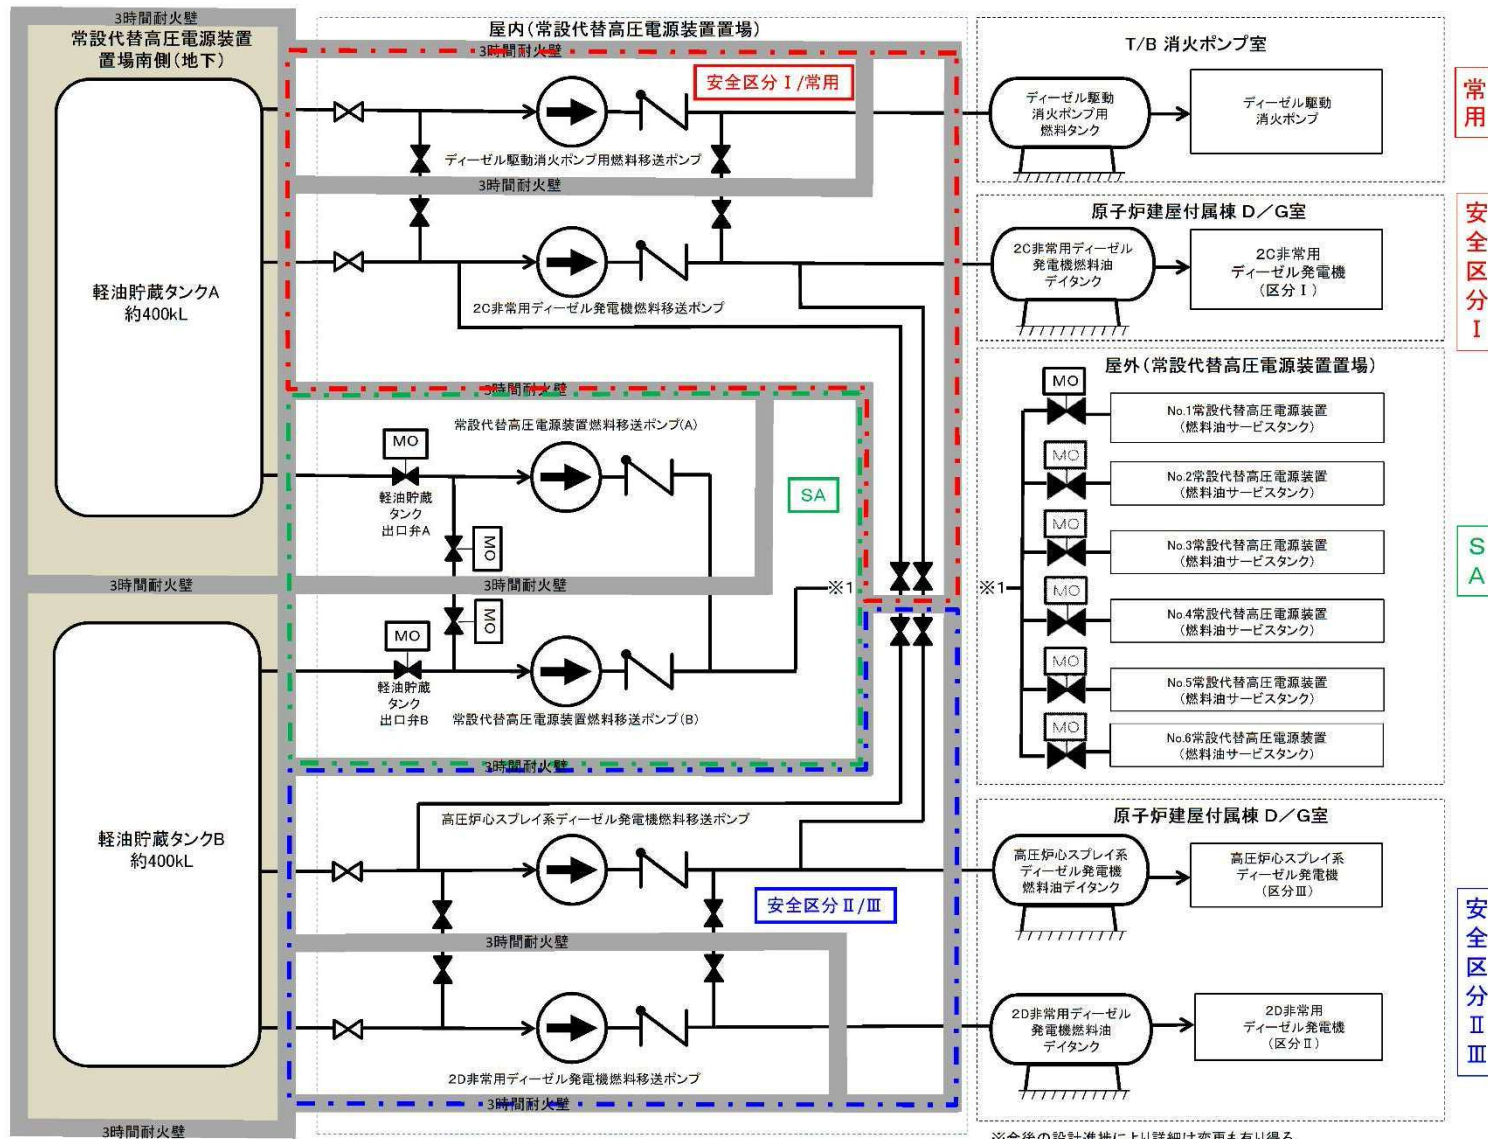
3時間耐火壁
常設代替高圧電源装置置場南側(地下)

軽油貯蔵タンクA
約400kL

3時間耐火壁

軽油貯蔵タンクB
約400kL

3時間耐火壁

屋内(常設代替高圧電源装置置場)

3時間耐火壁
安全区分Ⅰ/常用
ディーゼル駆動消火ポンプ用燃料移送ポンプ
3時間耐火壁
2C非常用ディーゼル発電機燃料移送ポンプ
3時間耐火壁
常設代替高圧電源装置燃料移送ポンプ(A)
MO
軽油貯蔵タンク出口弁A
MO
SA
3時間耐火壁
※1
MO
MO
軽油貯蔵タンク出口弁B
常設代替高圧電源装置燃料移送ポンプ(B)
3時間耐火壁
高圧炉心スプレイ系ディーゼル発電機燃料移送ポンプ
安全区分Ⅱ/Ⅲ
3時間耐火壁
2D非常用ディーゼル発電機燃料移送ポンプ
3時間耐火壁

T/B 消火ポンプ室
ディーゼル駆動消火ポンプ用燃料タンク
ディーゼル駆動消火ポンプ

常用

原子炉建屋付属棟 D/G室
2C非常用ディーゼル発電機燃料油デイタンク
2C非常用ディーゼル発電機(区分Ⅰ)

安全区分Ⅰ

屋外(常設代替高圧電源装置置場)
※1
MO
No.1常設代替高圧電源装置(燃料油サービスタンク)
MO
No.2常設代替高圧電源装置(燃料油サービスタンク)
MO
No.3常設代替高圧電源装置(燃料油サービスタンク)
MO
No.4常設代替高圧電源装置(燃料油サービスタンク)
MO
No.5常設代替高圧電源装置(燃料油サービスタンク)
MO
No.6常設代替高圧電源装置(燃料油サービスタンク)

SA

原子炉建屋付属棟 D/G室
高圧炉心スプレイ系ディーゼル発電機燃料油デイタンク
高圧炉心スプレイ系ディーゼル発電機(区分Ⅲ)
2D非常用ディーゼル発電機燃料油デイタンク
2D非常用ディーゼル発電機(区分Ⅱ)

安全区分ⅡⅢ

※今後の設計進捗により詳細は変更も有り得る